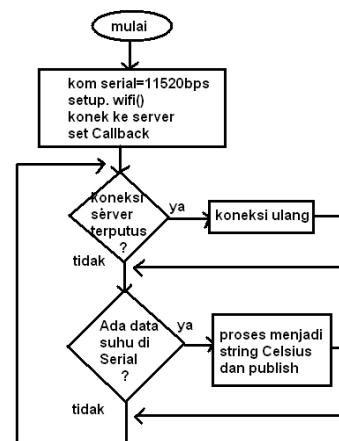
mulai

kom serial=11520bps
setup. wifi()
konek ke server
set Callback

koneksi sèrver terputus ?

ya

koneksi ulang

tidak

Ada data suhu di Serial ?

ya

proses menjadi string Celsius dan publish

tidak